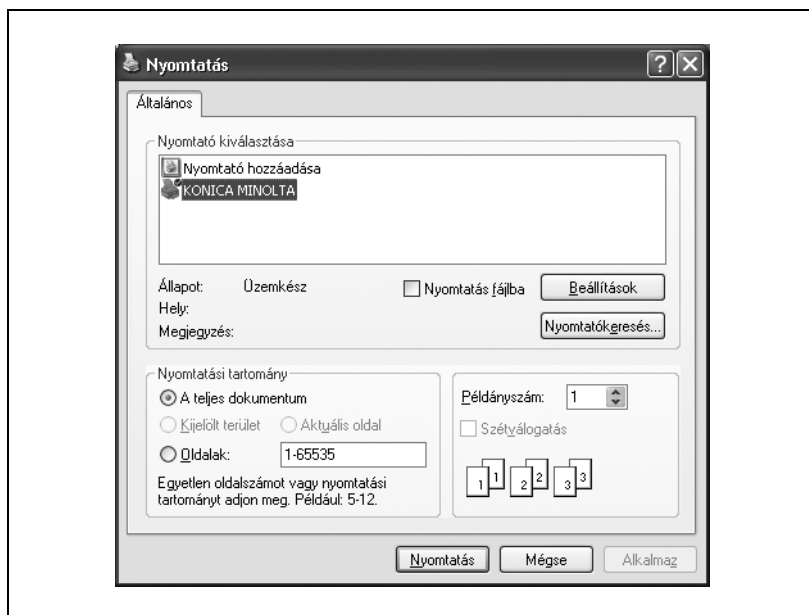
Nyomtatás

?

Általános

Nyomtató kiválasztása

Nyomtató hozzáadása

KONICA MINOLTA

Állapot: Üzemkész

Hely:

Megjegyzés:

Nyomtatás fájlba

Beállítások

Nyomtatókeresés...

Nyomtatási tartomány

A teljes dokumentum

Kijelölt terület

Aktuális oldal

Oldalak: 1-65535

Egyetlen oldalszámot vagy nyomtatási tartományt adjon meg. Például: 5-12.

Példányszám: 1

Szétválogatás

1 1 2 2 3 3

Nyomtatás

Mégse

Alkalmaz